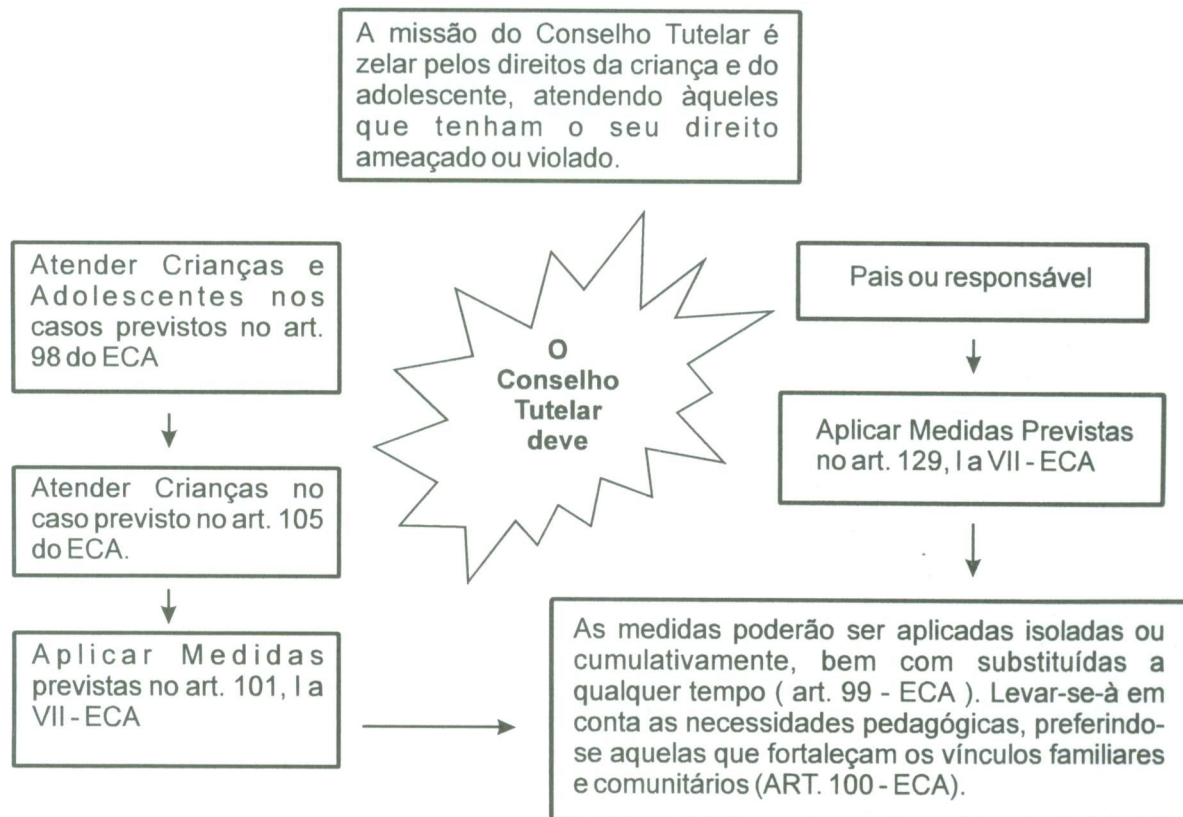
A missão do Conselho Tutelar é zelar pelos direitos da criança e do adolescente, atendendo àqueles que tenham o seu direito ameaçado ou violado.

Atender Crianças e Adolescentes nos casos previstos no art. 98 do ECA

Atender Crianças no caso previsto no art. 105 do ECA.

Aplicar Medidas previstas no art. 101, I a VII - ECA

O Conselho Tutelar deve

Pais ou responsável

Aplicar Medidas Previstas no art. 129, I a VII - ECA

As medidas poderão ser aplicadas isoladas ou cumulativamente, bem com substituídas a qualquer tempo ( art. 99 - ECA ). Levar-se-à em conta as necessidades pedagógicas, preferindo-se aquelas que fortaleçam os vínculos familiares e comunitários (ART. 100 - ECA).